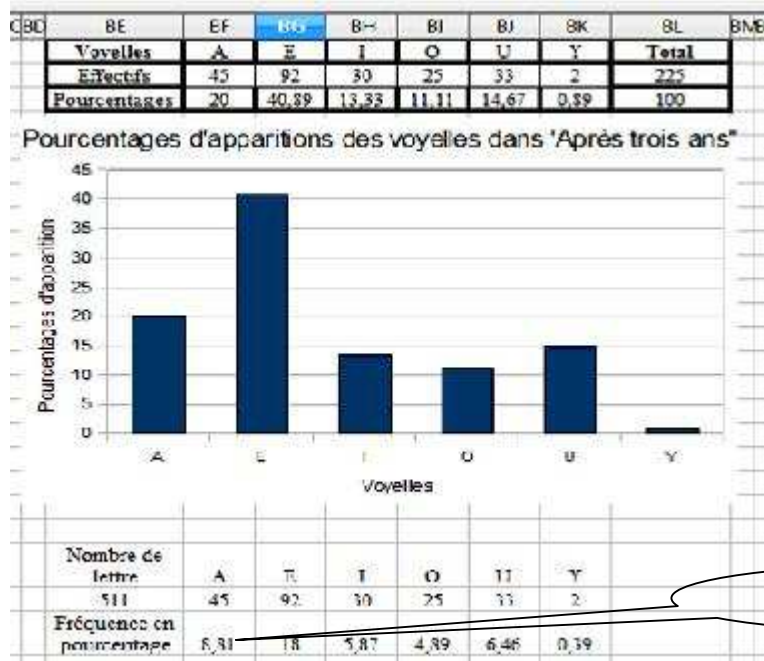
| BBD | BE | BF | BG | BH | BI | BJ | BK | BL | BMB |
|---|---|---|---|---|---|---|---|---|---|

| Voyelles | A | E | I | O | U | Y | Total |
|---|---|---|---|---|---|---|---|
| Effectifs | 45 | 92 | 30 | 25 | 33 | 2 | 225 |
| Pourcentages | 20 | 40,89 | 13,33 | 11,11 | 14,67 | 0,89 | 100 |

Pourcentages d'apparitions des voyelles dans 'Aprés trois ans"

45
40
35
30
25
20
15
10
5
0

Pourcentages d'apparition

A E I O U Y

Voyelles

| Nombre de lettre | A | E | I | O | U | Y |
|---|---|---|---|---|---|---|
| 511 | 45 | 92 | 30 | 25 | 33 | 2 |
| Fréquence en pourcentage | 8,81 | 18 | 5,87 | 4,89 | 6,46 | 0,39 |